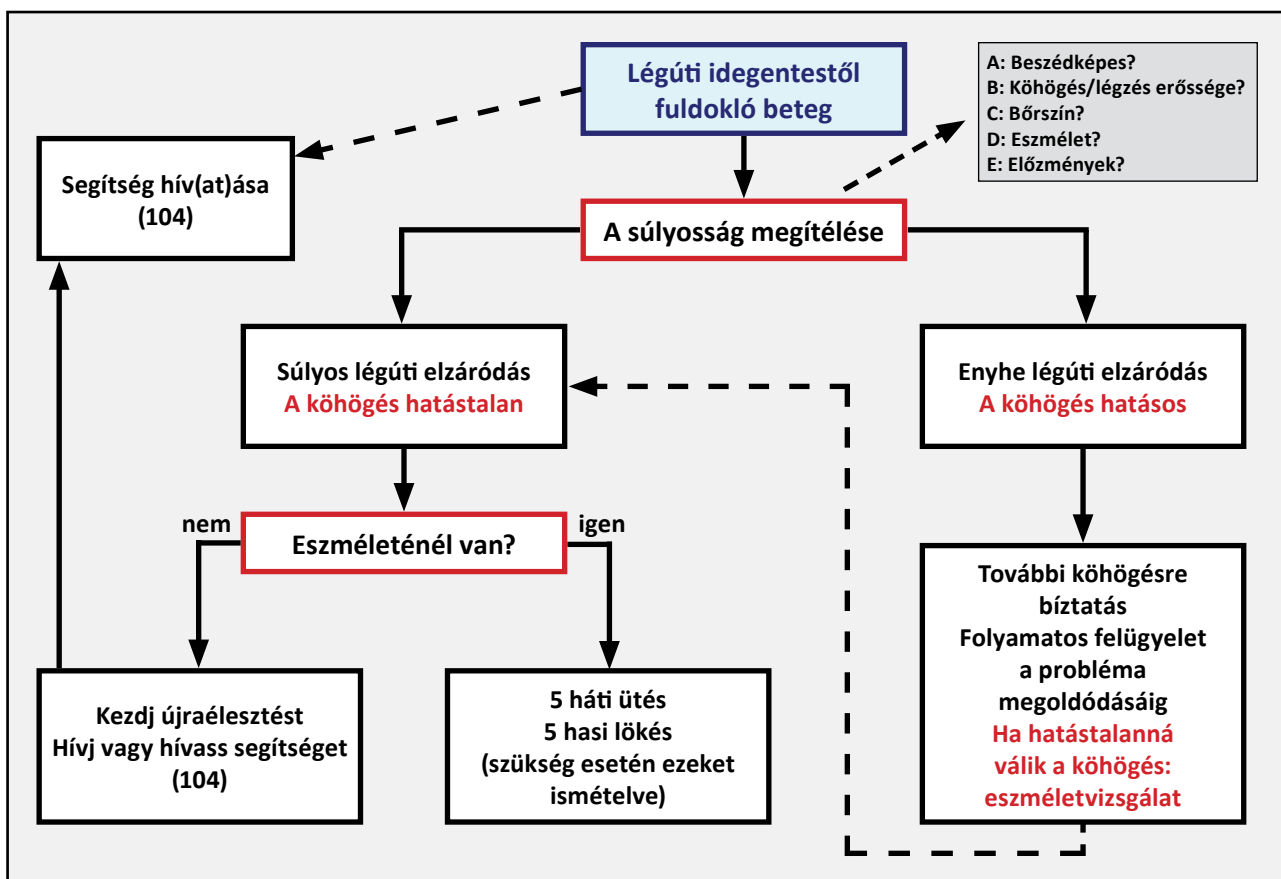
Légúti idegentestől fuldokló beteg

A: Beszédképes?
B: Köhögés/légzés erőssége?
C: Bőrszín?
D: Eszmélet?
E: Előzmények?

Segítség hív(at)ása (104)

A súlyosság megítélése

Súlyos légúti elzáródás
A köhögés hatástalan

Enyhe légúti elzáródás
A köhögés hatásos

nem

Eszméleténél van?

igen

További köhögésre bíztatás
Folyamatos felügyelet a probléma megoldódásáig
Ha hatástalanná válik a köhögés: eszméletvizsgálat

Kezdj újraélesztést
Hívj vagy hívass segítséget (104)

5 háti ütés
5 hasi lökés
(szükség esetén ezeket ismételve)